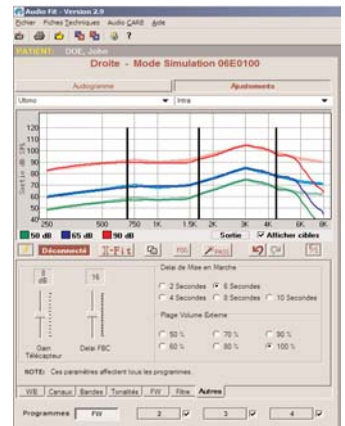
Audio Fit - Version 2.9
Fichier Fiches Techniques Audio CARE Aide
PATIENT: DOE, John
Droite - Mode Simulation 06E0100
Audiogramme
Ajustements
Ultimo
Intra
120
110
100
90
80
70
60
50
40
250
500
750
1K
1.5K
2K
3K
4K
6K
8K
Sortie
Afficher cibles
50 dB
65 dB
90 dB
Déconnecté
E-Fit
0
dB
16
Gain Télécapteur
Delai FBC
Delai de Mise en Marche
2 Secondes
6 Secondes
4 Secondes
8 Secondes
10 Secondes
Plage Volume Externe
50 %
70 %
90 %
60 %
80 %
100 %
NOTE: Ces paramètres affectent tous les programmes.
WB
Canaux
Bandes
Tonalités
FW
Filtre
Autres
Programmes
FW
2
3
4